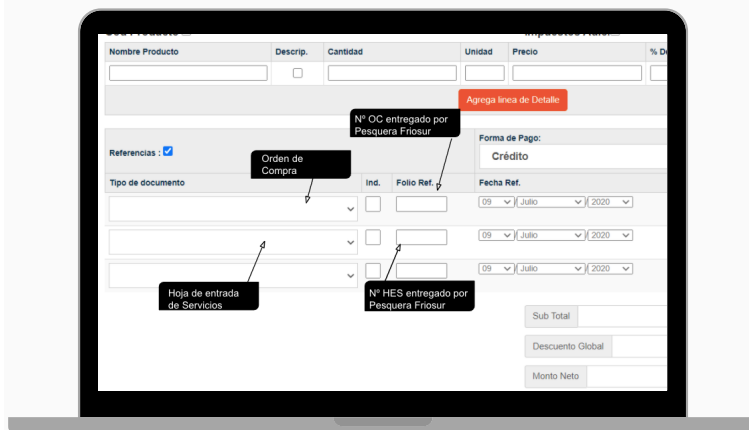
Nombre Producto

Descrip.

Cantidad

Unidad

Precio

% D

Agrega linea de Detalle

Nº OC entregado por Pesquera Friosur

Referencias :

Orden de Compra

Forma de Pago:

Crédito

Tipo de documento

Ind.

Folio Ref.

Fecha Ref.

09 Julio 2020

09 Julio 2020

09 Julio 2020

Hoja de entrada de Servicios

Nº HES entregado por Pesquera Friosur

Sub Total

Descuento Global

Monto Neto